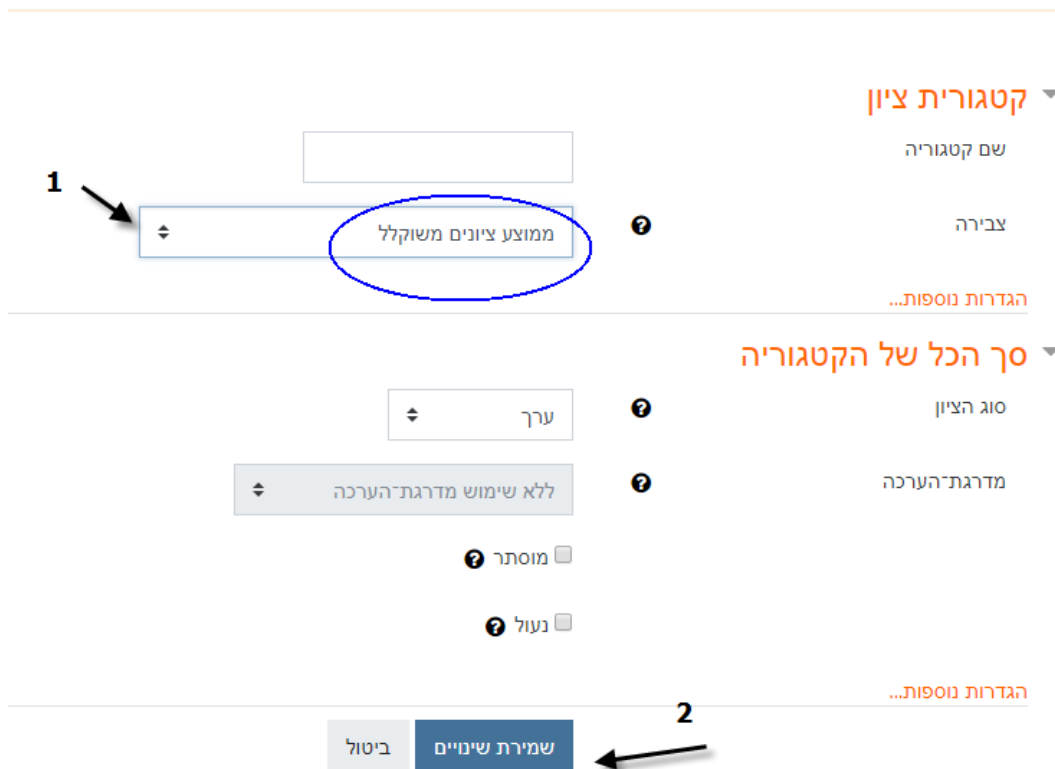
קטגורית ציון

שם קטגוריה

1

צבירה

ממוצע ציונים משוקלל

הגדרות נוספות...

סך הכל של הקטגוריה

סוג הציון

ערך

מדרגת־הערכה

ללא שימוש מדרגת־הערכה

מוסתר

נעול

הגדרות נוספות...

2

שמירת שינויים

ביטול